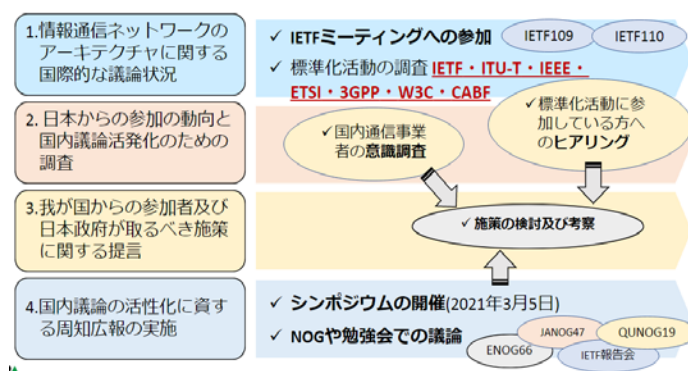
1.情報通信ネットワークのアーキテクチャに関する国際的な議論状況

✓ IETFミーティングへの参加

IETF109

IETF110

✓ 標準化活動の調査 IETF・ITU-T・IEEE・ETSI・3GPP・W3C・CABF

2. 日本からの参加の動向と国内議論活発化のための調査

✓国内通信事業者の意識調査

✓標準化活動に参加している方へのヒアリング

3.我が国からの参加者及び日本政府が取るべき施策に関する提言

✓ 施策の検討及び考察

4.国内議論の活性化に資する周知広報の実施

✓ シンポジウムの開催(2021年3月5日)

✓ NOGや勉強会での議論

JANOG47

QUNOG19

ENOG66

IETF報告会